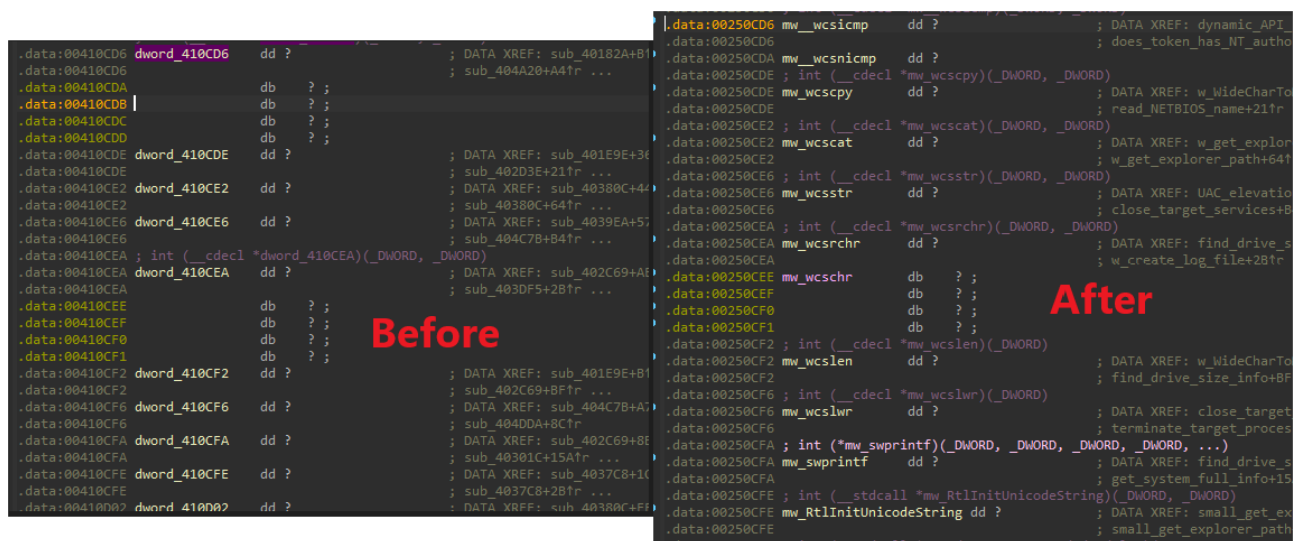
.data:00410CD6 dword_410CD6 dd ? ; DATA XREF: sub_40182A+B1
.data:00410CD6 ; sub_404A20+A4↑r ...
.data:00410CDA db ? ;
.data:00410CDB db ? ;
.data:00410CDC db ? ;
.data:00410CDD db ? ;
.data:00410CDE dword_410CDE dd ? ; DATA XREF: sub_401E9E+36
.data:00410CDE ; sub_402D3E+21↑r ...
.data:00410CE2 dword_410CE2 dd ? ; DATA XREF: sub_40380C+44
.data:00410CE2 ; sub_40380C+64↑r ...
.data:00410CE6 dword_410CE6 dd ? ; DATA XREF: sub_4039EA+57
.data:00410CE6 ; sub_404C7B+B4↑r ...
.data:00410CEA ; int (__cdecl *dword_410CEA)(_DWORD, _DWORD)
.data:00410CEA dword_410CEA dd ? ; DATA XREF: sub_402C69+A8
.data:00410CEA ; sub_403DF5+2B↑r ...
.data:00410CEE db ? ;
.data:00410CEF db ? ;
.data:00410CF0 db ? ;
.data:00410CF1 db ? ;
.data:00410CF2 dword_410CF2 dd ? ; DATA XREF: sub_401E9E+B1
.data:00410CF2 ; sub_402C69+BF↑r ...
.data:00410CF6 dword_410CF6 dd ? ; DATA XREF: sub_404C7B+A7
.data:00410CF6 ; sub_404DDA+8C↑r
.data:00410CFA dword_410CFA dd ? ; DATA XREF: sub_402C69+8E
.data:00410CFA ; sub_40301C+15A↑r ...
.data:00410CFE dword_410CFE dd ? ; DATA XREF: sub_4037C8+1C
.data:00410CFE ; sub_4037C8+2B↑r ...
.data:00410D02 dword_410D02 dd ? ; DATA XREF: sub_40380C+F8

Before

.data:00250CD6 mw__wcsicmp dd ? ; DATA XREF: dynamic_API_
.data:00250CD6 ; does_token_has_NT_autho
.data:00250CDA mw__wcsnicmp dd ?
.data:00250CDE ; int (__cdecl *mw_wcscpy)(_DWORD, _DWORD)
.data:00250CDE mw_wcscpy dd ? ; DATA XREF: w_WideCharTo
.data:00250CDE ; read_NETBIOS_name+21↑r
.data:00250CE2 ; int (__cdecl *mw_wcscat)(_DWORD, _DWORD)
.data:00250CE2 mw_wcscat dd ? ; DATA XREF: w_get_explor
.data:00250CE2 ; w_get_explorer_path+64↑
.data:00250CE6 ; int (__cdecl *mw_wcsstr)(_DWORD, _DWORD)
.data:00250CE6 mw_wcsstr dd ? ; DATA XREF: UAC_elevatio
.data:00250CE6 ; close_target_services+B
.data:00250CEA ; int (__cdecl *mw_wcsrchr)(_DWORD, _DWORD)
.data:00250CEA mw_wcsrchr dd ? ; DATA XREF: find_drive_s
.data:00250CEA ; w_create_log_file+2B↑r
.data:00250CEE mw_wcschr db ? ;
.data:00250CEF db ? ;
.data:00250CF0 db ? ;
.data:00250CF1 db ? ;
.data:00250CF2 ; int (__cdecl *mw_wcslen)(_DWORD)
.data:00250CF2 mw_wcslen dd ? ; DATA XREF: w_WideCharTo
.data:00250CF2 ; find_drive_size_info+BF
.data:00250CF6 ; int (__cdecl *mw_wcslwr)(_DWORD)
.data:00250CF6 mw_wcslwr dd ? ; DATA XREF: close_target
.data:00250CF6 ; terminate_target_proces
.data:00250CFA ; int (*mw_swprintf)(_DWORD, _DWORD, _DWORD, _DWORD, ...)
.data:00250CFA mw_swprintf dd ? ; DATA XREF: find_drive_s
.data:00250CFA ; get_system_full_info+15
.data:00250CFE ; int (__stdcall *mw_RtlInitUnicodeString)(_DWORD, _DWORD)
.data:00250CFE mw_RtlInitUnicodeString dd ? ; DATA XREF: small_get_ex
.data:00250CFE ; small_get_explorer_path

After